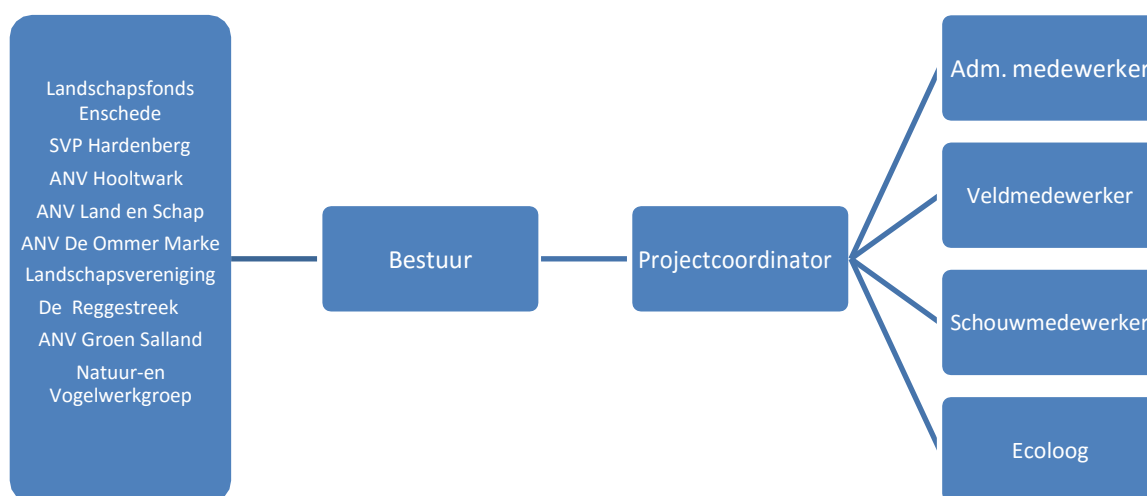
Landschapsfonds Enschede
SVP Hardenberg
ANV Hooltwark
ANV Land en Schap
ANV De Ommer Marke
Landschapsvereniging De Reggestreek
ANV Groen Salland
Natuur-en Vogelwerkgroep

Bestuur

Projectcoordinator

Adm. medewerker

Veldmedewerker

Schouwmedewerker

Ecoloog